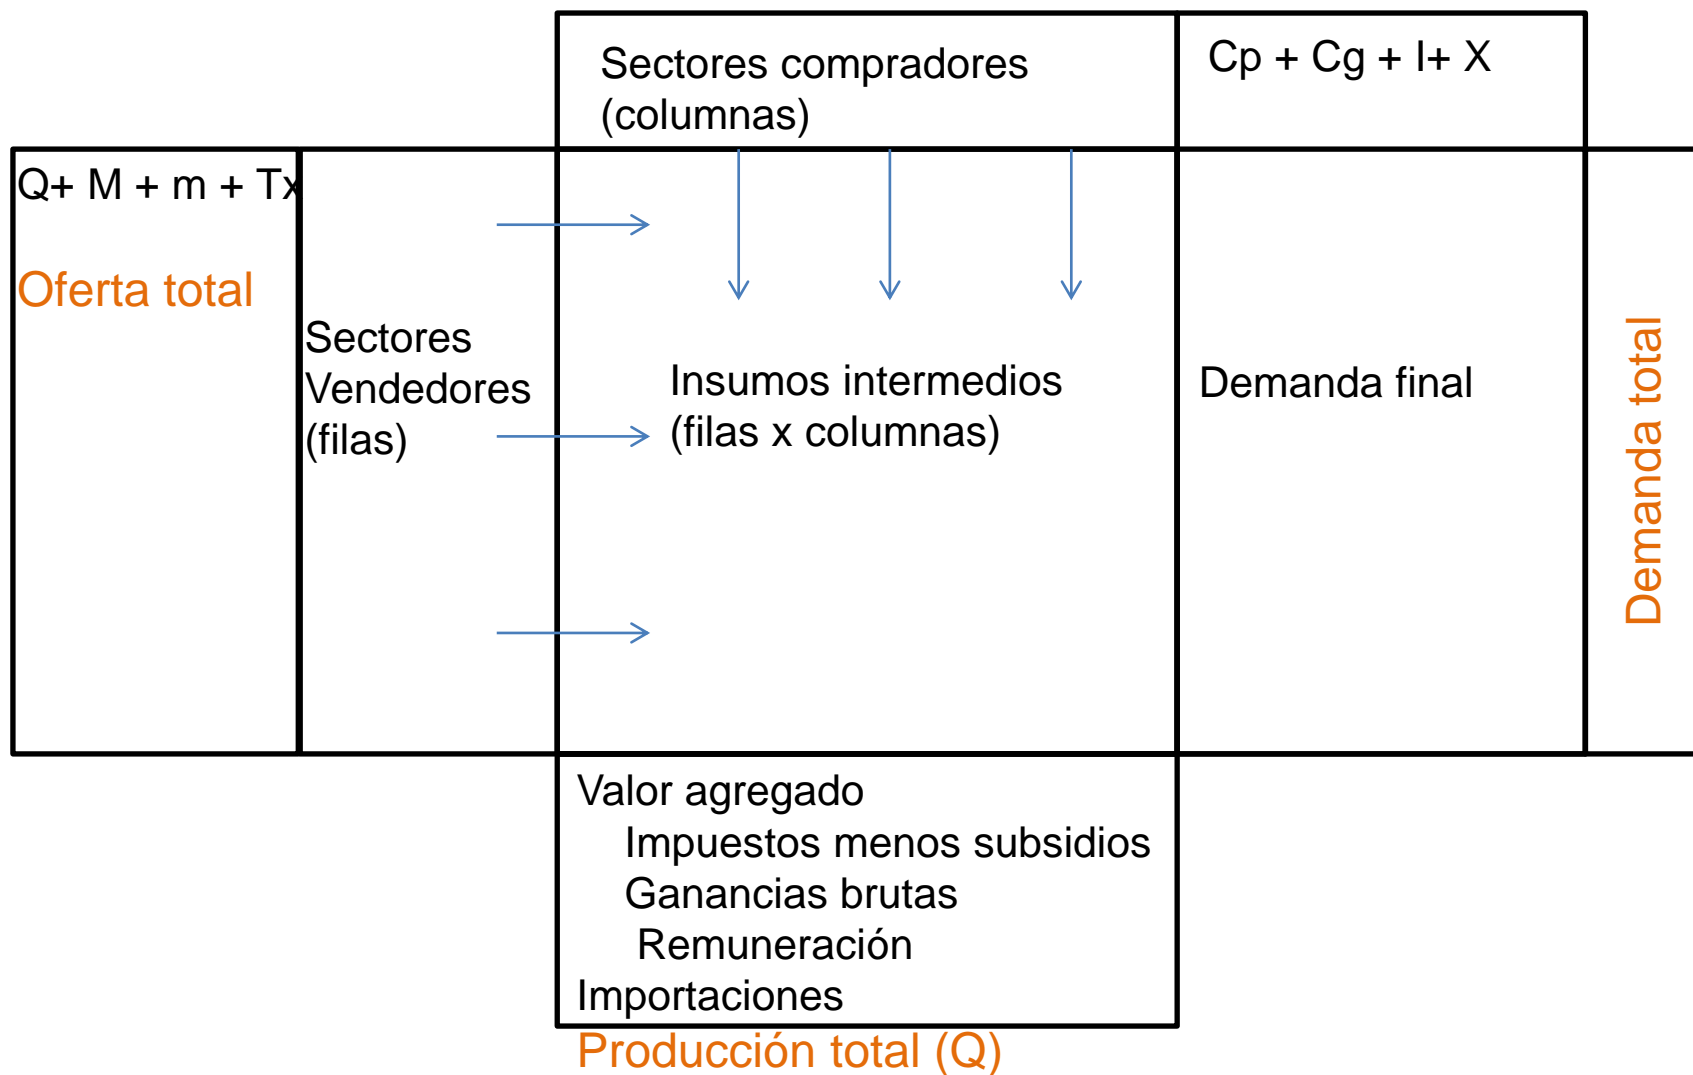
Sectores compradores (columnas)

Cp + Cg + I+ X

Q+ M + m + Tx

Oferta total

Sectores Vendedores (filas)

Insumos intermedios (filas x columnas)

Demanda final

Demanda total

Valor agregado
Impuestos menos subsidios
Ganancias brutas
Remuneración
Importaciones

Producción total (Q)